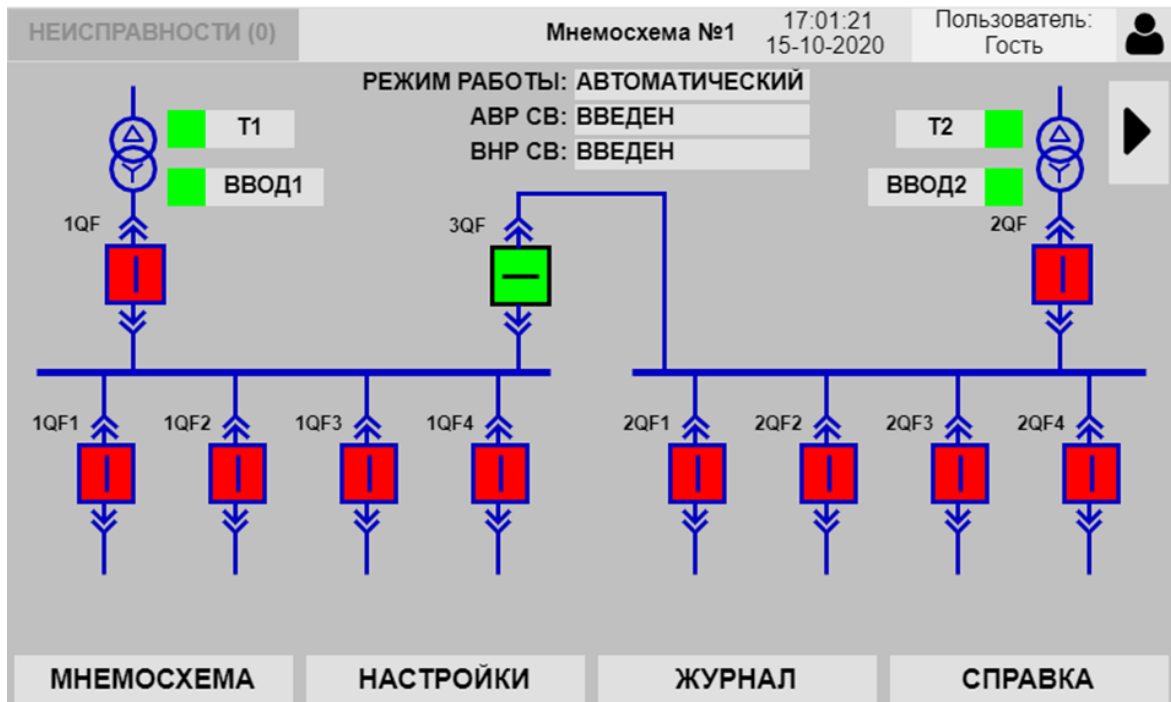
НЕИСПРАВНОСТИ (0)

Мнемосхема №1

17:01:21
15-10-2020

Пользователь:
Гость

РЕЖИМ РАБОТЫ: АВТОМАТИЧЕСКИЙ
АВР СВ: ВВЕДЕН
ВНР СВ: ВВЕДЕН

T1
ВВОД1
1QF

3QF

T2
ВВОД2
2QF

1QF1
1QF2
1QF3
1QF4
2QF1
2QF2
2QF3
2QF4

МНЕМОСХЕМА
НАСТРОЙКИ
ЖУРНАЛ
СПРАВКА